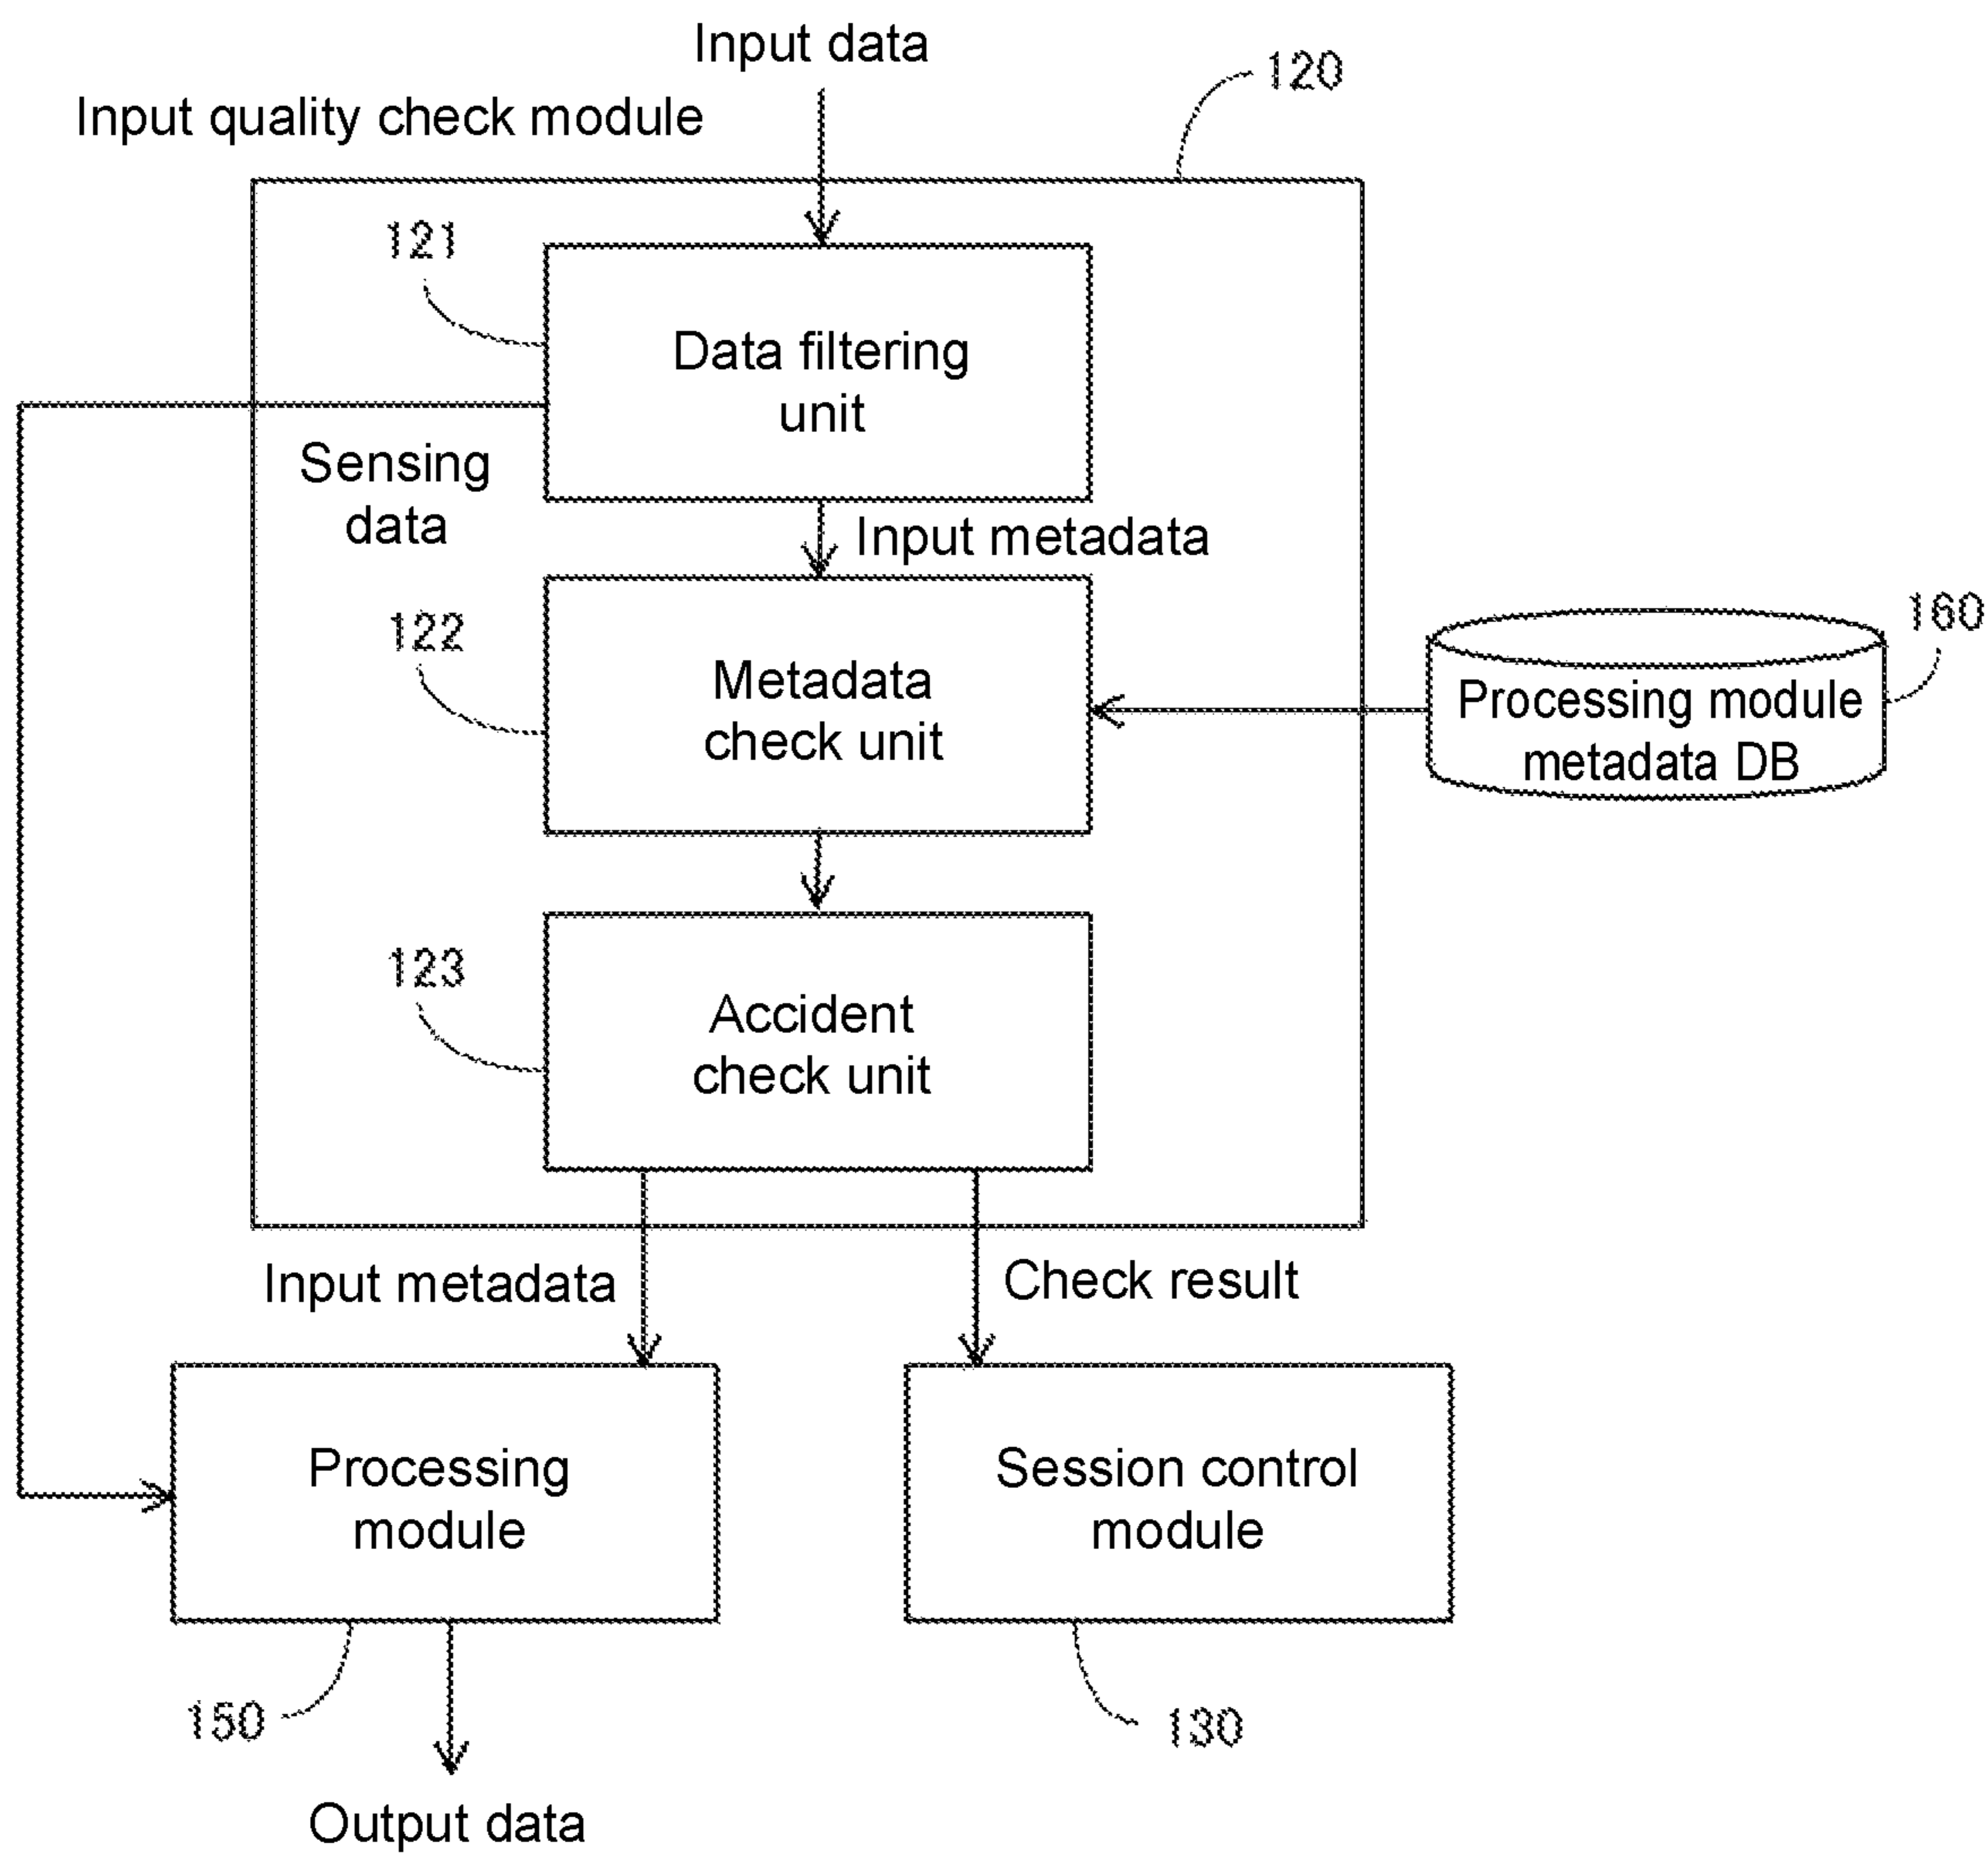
Input data

Input quality check module

120

121

Data filtering unit

Sensing data

Input metadata

122

Metadata check unit

160

Processing module metadata DB

123

Accident check unit

Input metadata

Check result

Processing module

Session control module

150

130

Output data